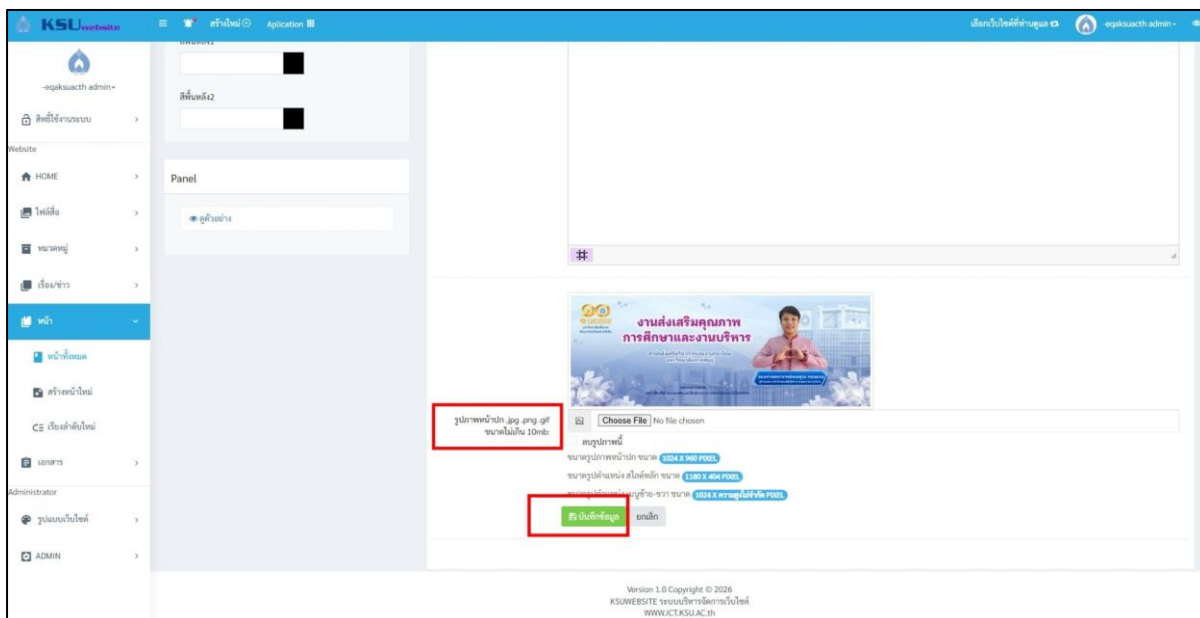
KSUwebsite

สร้างใหม่ Aplication

เลือกเว็บไซต์ที่ท่านดูแล eqaksuacth admin

-eqaksuacth admin-

สิทธิ์ใช้งานระบบ

Website

HOME

ไฟล์สื่อ

หมวดหมู่

เรื่อง/ข่าว

หน้า

หน้าทั้งหมด

สร้างหน้าใหม่

เรียงลำดับใหม่

เอกสาร

Administrator

รูปแบบเว็บไซต์

ADMIN

สีพื้นหลัง2

Panel

ดูตัวอย่าง

#

งานส่งเสริมคุณภาพ การศึกษาและงานบริหาร

รูปภาพหน้าปก .jpg .png .gif ขนาดไม่เกิน 10mb:

Choose File No file chosen

ลบรูปภาพนี้

ขนาดรูปภาพหน้าปก ขนาด 1024 X 960 PIXEL

ขนาดรูปตำแหน่ง สไลด์หลัก ขนาด 1180 X 404 PIXEL

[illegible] ขนาด 1024 X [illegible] PIXEL

บันทึกข้อมูล ยกเลิก

Version 1.0 Copyright © 2026
KSUWEBSITE ระบบบริหารจัดการเว็บไซต์
WWW.ICT.KSU.AC.th